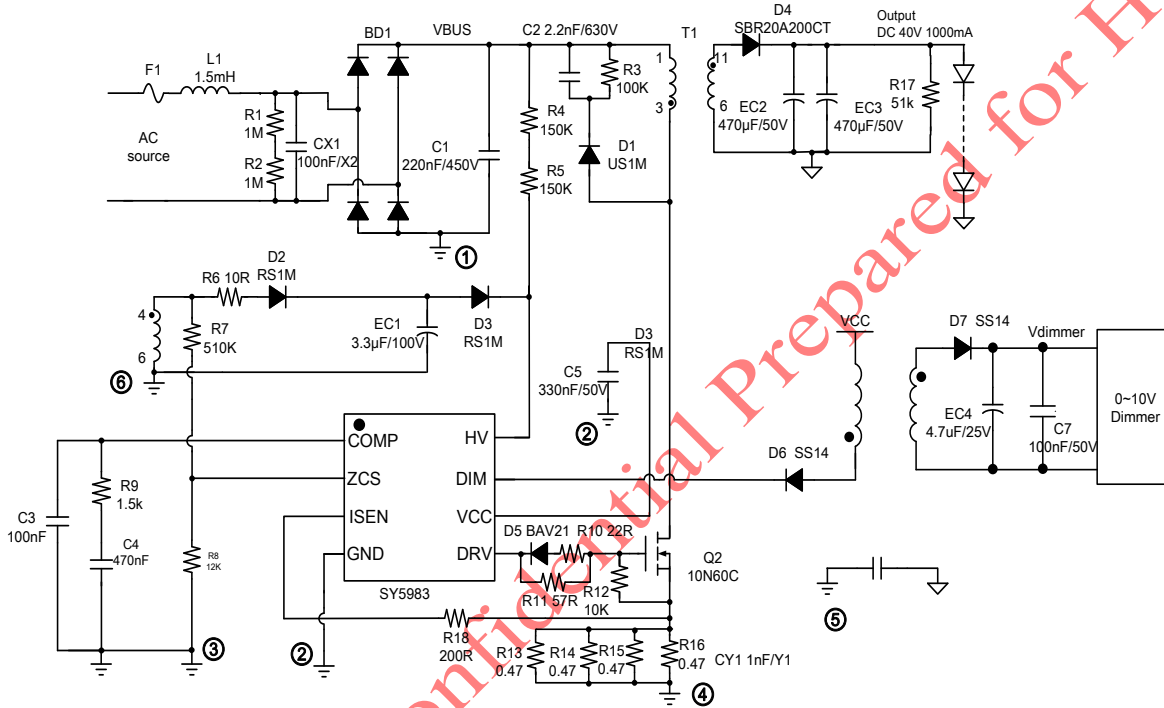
BD1
VBUS
C2 2.2nF/630V
T1
D4
SBR20A200CT
Output
DC 40V 1000mA
F1
L1
1.5mH
R1
1M
R2
1M
CX1
100nF/X2
AC
source
C1
220nF/450V
R3
100K
R4
150K
R5
150K
D1
US1M
1
3
11
6
EC2
470μF/50V
EC3
470μF/50V
R17
51k
①
R6 10R
D2
RS1M
D3
RS1M
EC1
3.3μF/100V
R7
510K
4
6
⑥
D3
RS1M
C5
330nF/50V
VCC
D7 SS14
Vdimmer
EC4
4.7uF/25V
C7
100nF/50V
0~10V
Dimmer
②
COMP
HV
ZCS
DIM
ISEN
VCC
GND
DRV
SY5983
D6 SS14
R9
1.5k
C3
100nF
C4
470nF
R8
12K
D5 BAV21
R10 22R
R11 57R
R12
10K
Q2
10N60C
⑤
③
②
R18
200R
R13
0.47
R14
0.47
R15
0.47
R16
0.47
CY1 1nF/Y1
④
Confidential Prepared for H